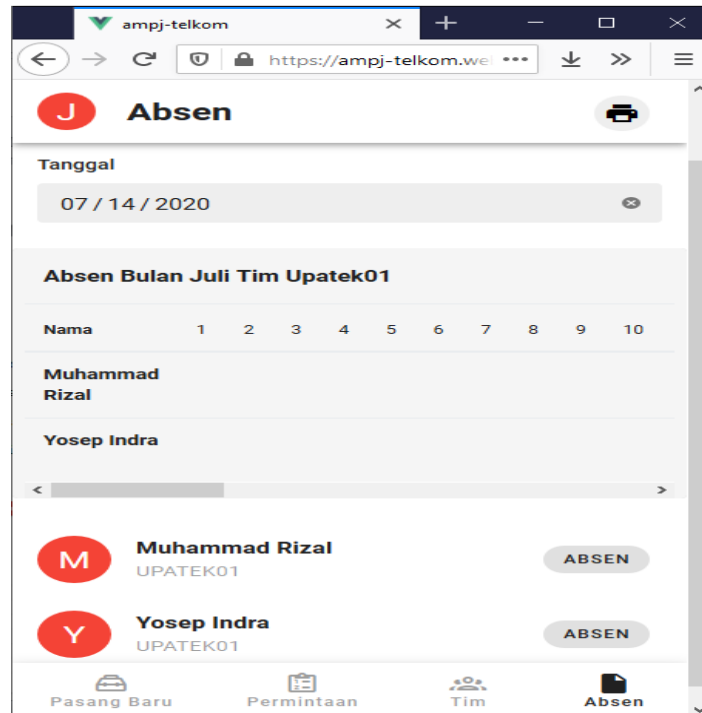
ampj-telkom

https://ampj-telkom.we

J Absen

Tanggal

07 / 14 / 2020

Absen Bulan Juli Tim Upatek01

| Nama | 1 | 2 | 3 | 4 | 5 | 6 | 7 | 8 | 9 | 10 |
|---|---|---|---|---|---|---|---|---|---|---|
| Muhammad Rizal | | | | | | | | | | |
| Yosep Indra | | | | | | | | | | |

M Muhammad Rizal
UPATEK01
ABSEN

Y Yosep Indra
UPATEK01
ABSEN

Pasang Baru
Permintaan
Tim
Absen